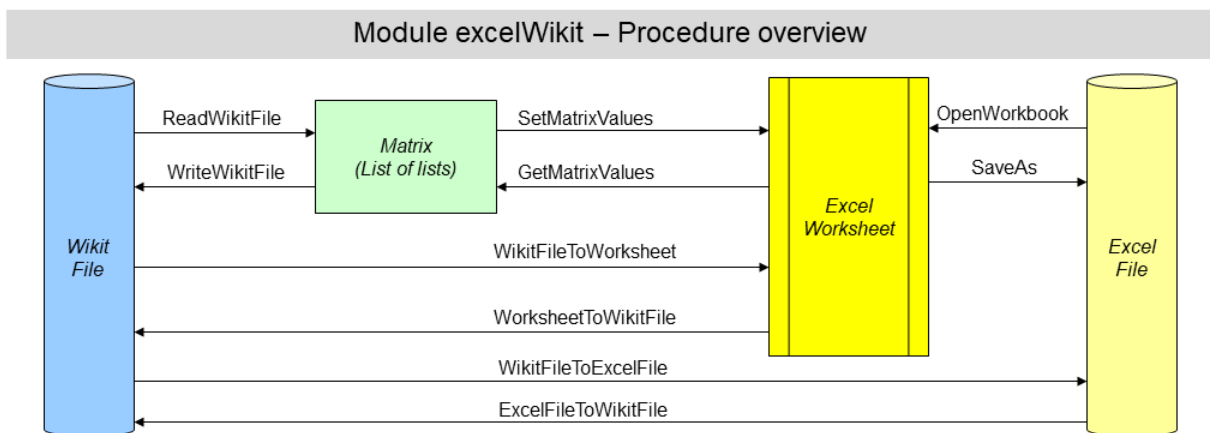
Module excelWikit – Procedure overview

Wikit File

ReadWikitFile

WriteWikitFile

Matrix (List of lists)

SetMatrixValues

GetMatrixValues

Excel Worksheet

OpenWorkbook

SaveAs

Excel File

WikitFileToWorksheet

WorksheetToWikitFile

WikitFileToExcelFile

ExcelFileToWikitFile